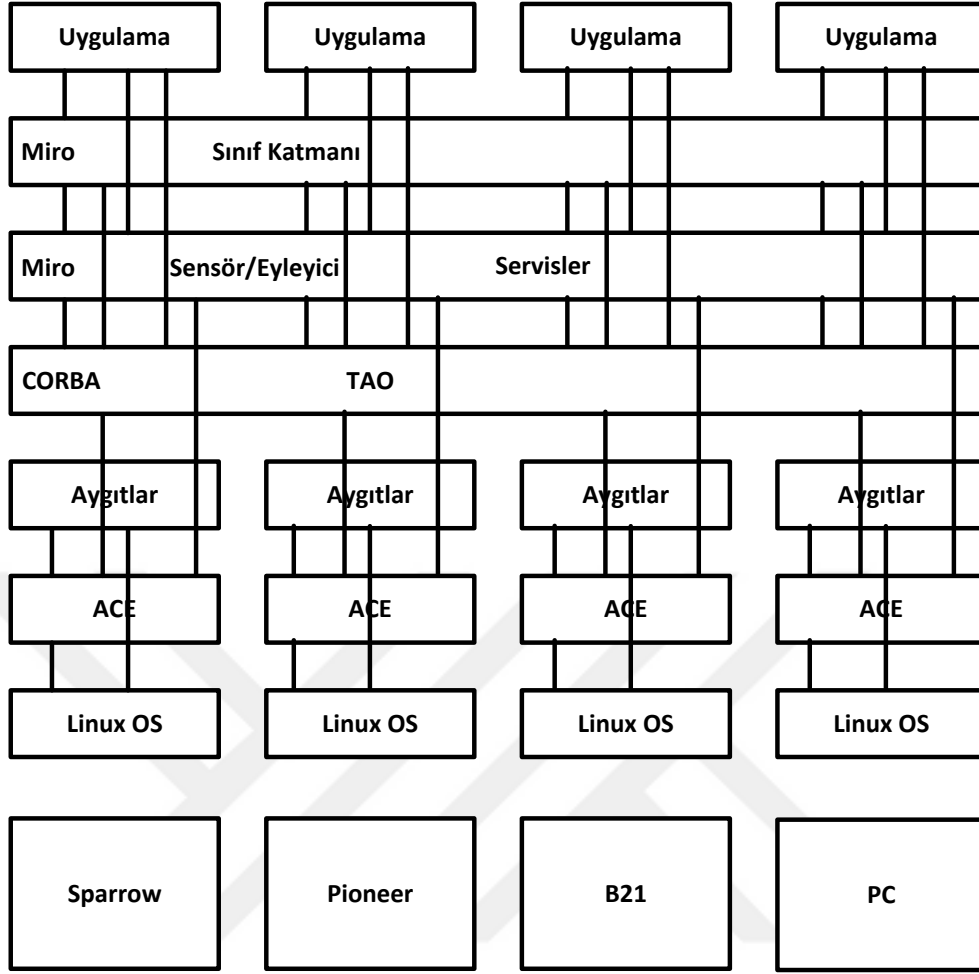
Uygulama
Uygulama
Uygulama
Uygulama

Miro
Sınıf Katmanı

Miro
Sensör/Eyleyici
Servisler

CORBA
TAO

Aygıtlar
Aygıtlar
Aygıtlar
Aygıtlar

ACE
ACE
ACE
ACE

Linux OS
Linux OS
Linux OS
Linux OS

Sparrow
Pioneer
B21
PC